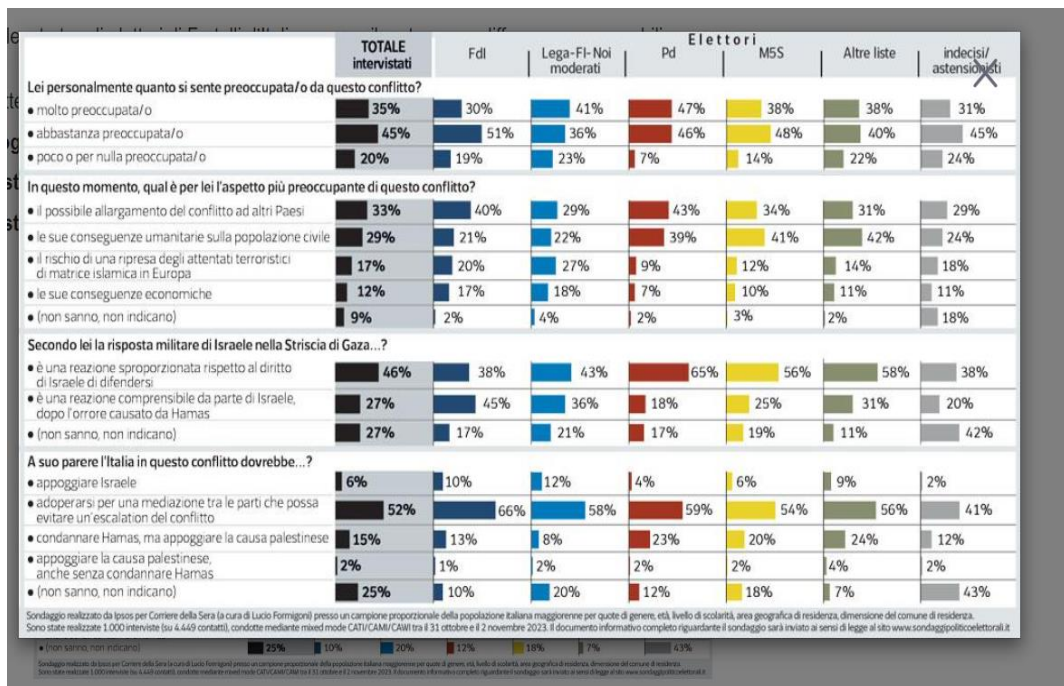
| | TOTALE intervistati | FdI | Lega-FI-Noi moderati | Pd | M5S | Altre liste | indecisi/ astensionisti |
|---|---|---|---|---|---|---|---|
| **Lei personalmente quanto si sente preoccupata/o da questo conflitto?** | | | | | | | |
| • molto preoccupata/o | 35% | 30% | 41% | 47% | 38% | 38% | 31% |
| • abbastanza preoccupata/o | 45% | 51% | 36% | 46% | 48% | 40% | 45% |
| • poco o per nulla preoccupata/o | 20% | 19% | 23% | 7% | 14% | 22% | 24% |
| **In questo momento, qual è per lei l'aspetto più preoccupante di questo conflitto?** | | | | | | | |
| • il possibile allargamento del conflitto ad altri Paesi | 33% | 40% | 29% | 43% | 34% | 31% | 29% |
| • le sue conseguenze umanitarie sulla popolazione civile | 29% | 21% | 22% | 39% | 41% | 42% | 24% |
| • il rischio di una ripresa degli attentati terroristici di matrice islamica in Europa | 17% | 20% | 27% | 9% | 12% | 14% | 18% |
| • le sue conseguenze economiche | 12% | 17% | 18% | 7% | 10% | 11% | 11% |
| • (non sanno, non indicano) | 9% | 2% | 4% | 2% | 3% | 2% | 18% |
| **Secondo lei la risposta militare di Israele nella Striscia di Gaza...?** | | | | | | | |
| • è una reazione sproporzionata rispetto al diritto di Israele di difendersi | 46% | 38% | 43% | 65% | 56% | 58% | 38% |
| • è una reazione comprensibile da parte di Israele, dopo l'orrore causato da Hamas | 27% | 45% | 36% | 18% | 25% | 31% | 20% |
| • (non sanno, non indicano) | 27% | 17% | 21% | 17% | 19% | 11% | 42% |
| **A suo parere l'Italia in questo conflitto dovrebbe...?** | | | | | | | |
| • appoggiare Israele | 6% | 10% | 12% | 4% | 6% | 9% | 2% |
| • adoperarsi per una mediazione tra le parti che possa evitare un'escalation del conflitto | 52% | 66% | 58% | 59% | 54% | 56% | 41% |
| • condannare Hamas, ma appoggiare la causa palestinese | 15% | 13% | 8% | 23% | 20% | 24% | 12% |
| • appoggiare la causa palestinese, anche senza condannare Hamas | 2% | 1% | 2% | 2% | 2% | 4% | 2% |
| • (non sanno, non indicano) | 25% | 10% | 20% | 12% | 18% | 7% | 43% |

Elettori

Sondaggio realizzato da Ipsos per Corriere della Sera (a cura di Lucio Formigoni) presso un campione proporzionale della popolazione italiana maggiorenne per quote di genere, età, livello di scolarità, area geografica di residenza, dimensione del comune di residenza. Sono state realizzate 1.000 interviste (su 4.449 contatti), condotte mediante mixed mode CATI/CAMI/CAWI tra il 31 ottobre e il 2 novembre 2023. Il documento informativo completo riguardante il sondaggio sarà inviato ai sensi di legge al sito www.sondaggipoliticoelettorali.it